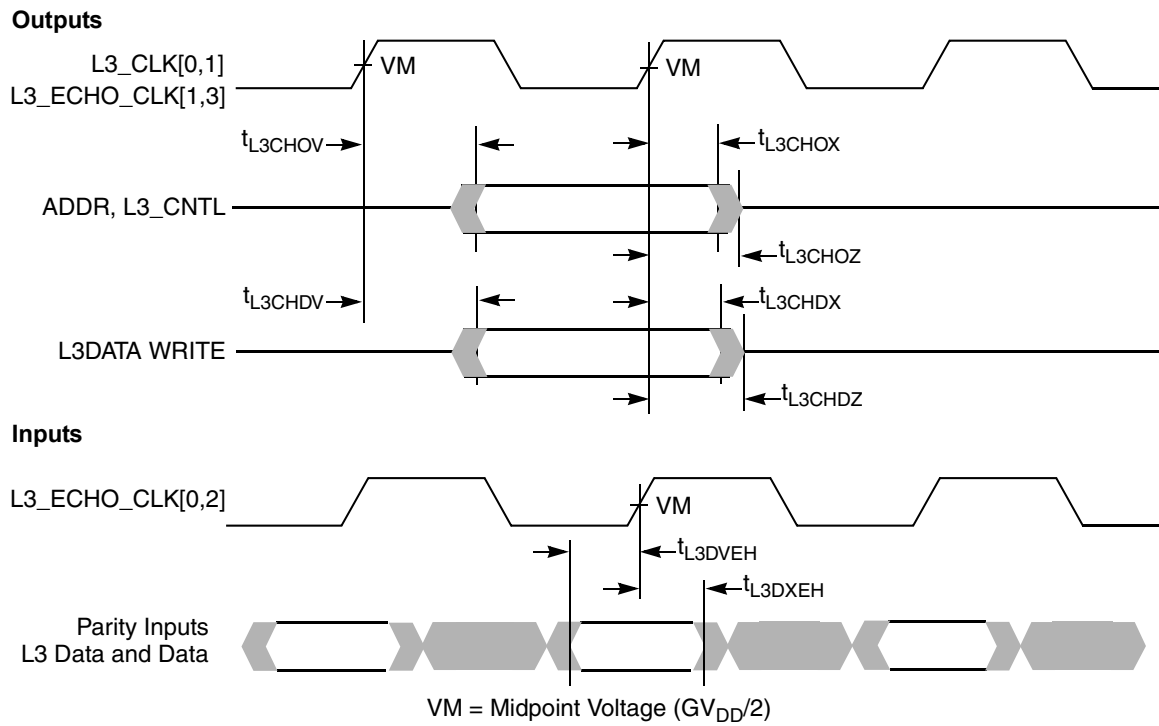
Outputs

L3_CLK[0,1]
L3_ECHO_CLK[1,3]

VM

VM

$t_{L3CHOV}$

$t_{L3CHOX}$

ADDR, L3_CNTL

$t_{L3CHOZ}$

$t_{L3CHDV}$

$t_{L3CHDX}$

L3DATA WRITE

$t_{L3CHDZ}$

Inputs

L3_ECHO_CLK[0,2]

VM

$t_{L3DVEH}$

$t_{L3DXEH}$

Parity Inputs
L3 Data and Data

VM = Midpoint Voltage ($GV_{DD}/2$)